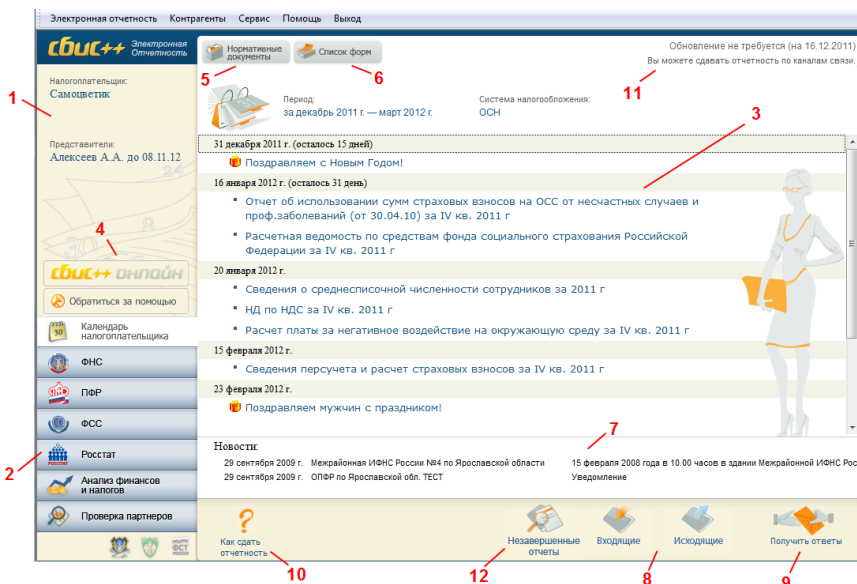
Электронная отчетность Контрагенты Сервис Помощь Выход

сбис++ Электронная Отчетность

Нормативные документы

Список форм

Обновление не требуется (на 16.12.2011)

Вы можете сдавать отчетность по каналам связи.

Налогоплательщик:
Самоцветик

Представители:
Алексеев А.А. до 08.11.12

Период:
за декабрь 2011 г. — март 2012 г.

Система налогообложения:
ОСН

31 декабря 2011 г. (осталось 15 дней)
Поздравляем с Новым Годом!

16 января 2012 г. (осталось 31 день)
Отчет об использовании сумм страховых взносов на ОСС от несчастных случаев и проф.заболеваний (от 30.04.10) за IV кв. 2011 г
Расчетная ведомость по средствам фонда социального страхования Российской Федерации за IV кв. 2011 г

20 января 2012 г.
Сведения о среднесписочной численности сотрудников за 2011 г
НД по НДС за IV кв. 2011 г
Расчет платы за негативное воздействие на окружающую среду за IV кв. 2011 г

15 февраля 2012 г.
Сведения персучета и расчет страховых взносов за IV кв. 2011 г

23 февраля 2012 г.
Поздравляем мужчин с праздником!

сбис++ онлайн

Обратиться за помощью

Календарь налогоплательщика

ФНС

ПФР

ФСС

Росстат

Анализ финансов и налогов

Проверка партнеров

Новости:
29 сентября 2009 г. Межрайонная ИФНС России №4 по Ярославской области
29 сентября 2009 г. ОПФР по Ярославской обл. ТЕСТ
15 февраля 2008 года в 10.00 часов в здании Межрайонной ИФНС Рос
Уведомление

Как сдать отчетность

Незавершенные отчеты

Входящие

Исходящие

Получить ответы

1
2
3
4
5
6
7
8
9
10
11
12